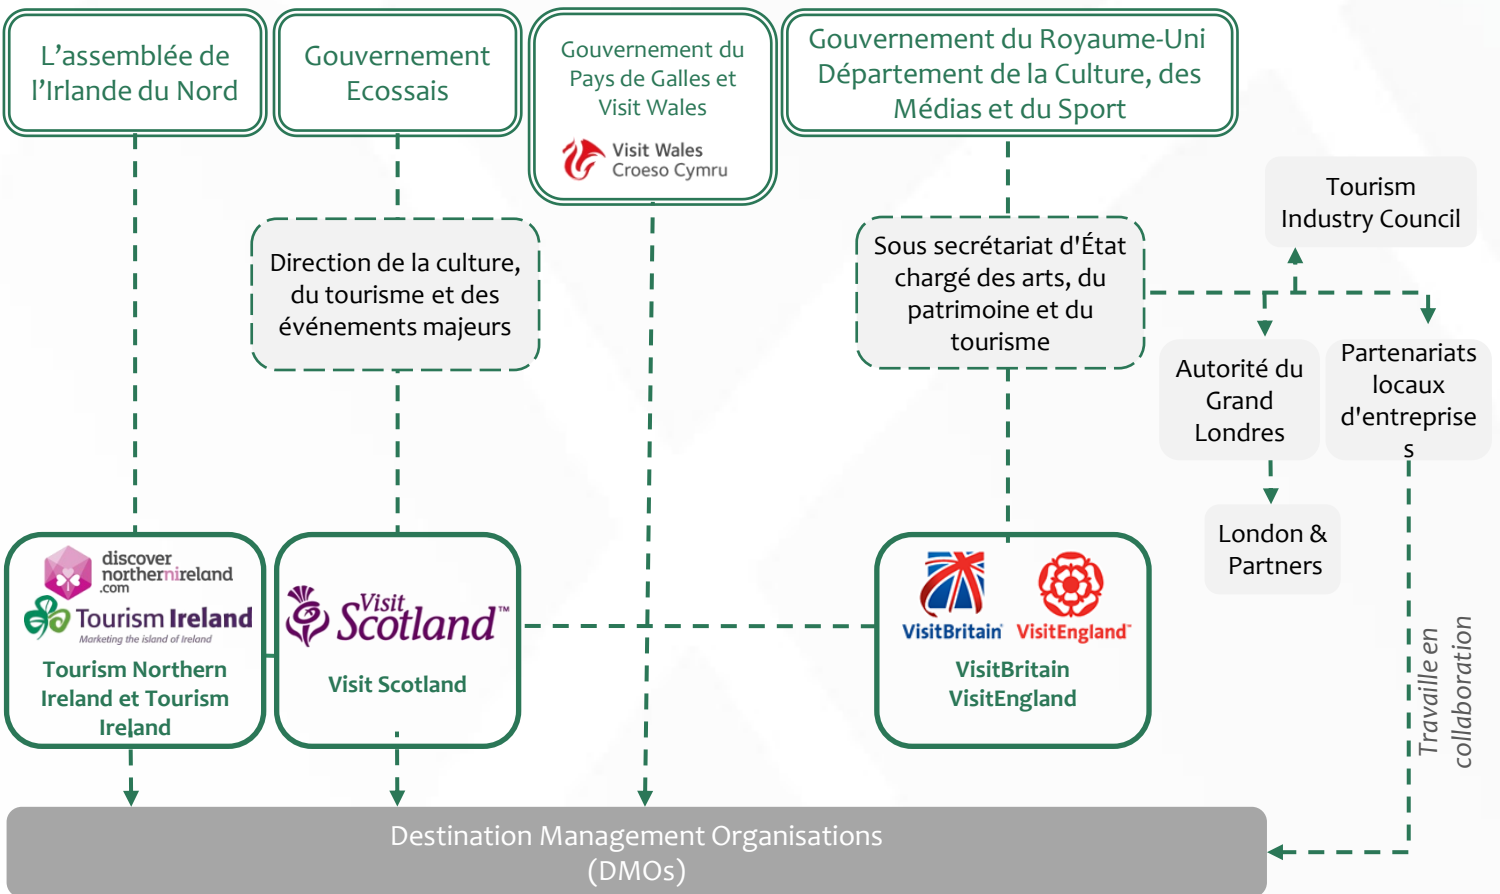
L'assemblée de l'Irlande du Nord

Gouvernement Ecossais

Gouvernement du Pays de Galles et Visit Wales

Visit Wales
Croeso Cymru

Gouvernement du Royaume-Uni Département de la Culture, des Médias et du Sport

Tourism Industry Council

Direction de la culture, du tourisme et des événements majeurs

Sous secrétariat d'État chargé des arts, du patrimoine et du tourisme

Autorité du Grand Londres

Partenariats locaux d'entreprises

London & Partners

discover northernireland .com

Tourism Ireland
Marketing the island of Ireland

Tourism Northern Ireland et Tourism Ireland

Visit Scotland™

Visit Scotland

VisitBritain VisitEngland

VisitBritain VisitEngland

Travaille en collaboration

Destination Management Organisations (DMOs)